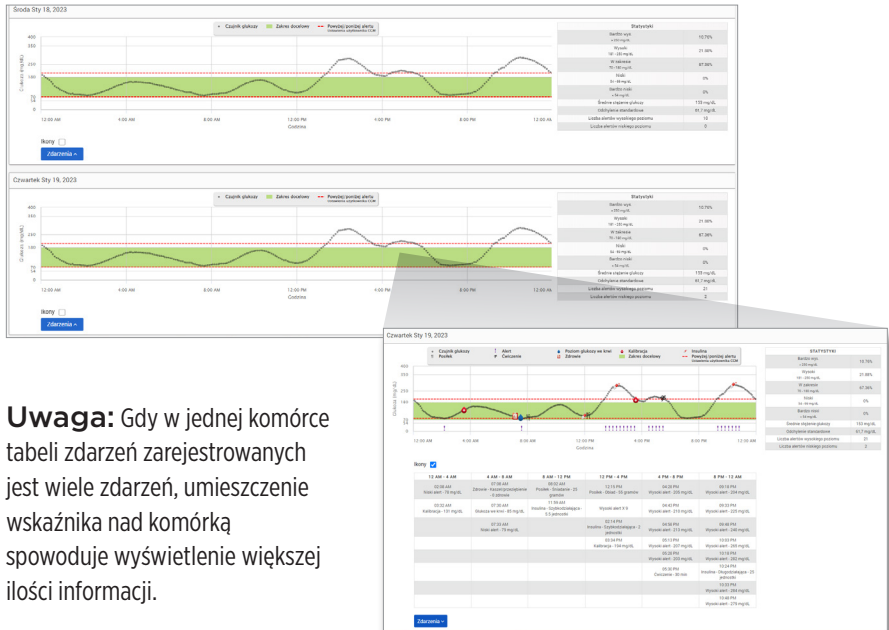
Środa Sty 18, 2023

Czujnik glukozy | Zakres docelowy | Powyżej/poniżej alertu

400
350
250
180
100
70
55

Glukoza (mg/dL)

12:00 AM | 4:00 AM | 8:00 AM | 12:00 PM | 4:00 PM | 8:00 PM | 12:00 AM
Godzina

| Statystyki | |
|---|---|
| Bardzo wys. | 10,75% |
| Wysoki | 21,50% |
| W zakresie | 67,50% |
| Niski | 0% |
| Bardzo niski | 0% |
| Średnie stężenie glukozy | 155 mg/dL |
| Odchylenie standardowe | 61,7 mg/dL |
| Liczba alertów wysokiego poziomu | 10 |
| Liczba alertów niskiego poziomu | 0 |

Ikony

Zdarzenia

Czwartek Sty 19, 2023

Czujnik glukozy | Zakres docelowy | Powyżej/poniżej alertu

400
350
250
180
100
70
55

Glukoza (mg/dL)

12:00 AM | 4:00 AM | 8:00 AM | 12:00 PM | 4:00 PM | 8:00 PM | 12:00 AM
Godzina

| Statystyki | |
|---|---|
| Bardzo wys. | 10,75% |
| Wysoki | 21,50% |
| W zakresie | 67,50% |
| Niski | 0% |
| Bardzo niski | 0% |
| Średnie stężenie glukozy | 155 mg/dL |
| Odchylenie standardowe | 61,7 mg/dL |
| Liczba alertów wysokiego poziomu | 21 |
| Liczba alertów niskiego poziomu | 2 |

Ikony

Zdarzenia

Czwartek Sty 19, 2023

Czujnik glukozy | Posiłek | Alert | Ćwiczenie | Poziom glukozy we krwi | Zdrowie | Kalibracja | Zakres docelowy | Insulina | Powyżej/poniżej alertu

400
350
250
180
100
70
55

Glukoza (mg/dL)

12:00 AM | 4:00 AM | 8:00 AM | 12:00 PM | 4:00 PM | 8:00 PM | 12:00 AM

| STATYSTYKI | |
|---|---|
| Bardzo wys. | 10,75% |
| Wysoki | 21,50% |
| W zakresie | 67,50% |
| Niski | 0% |
| Bardzo niski | 0% |
| Średnie stężenie glukozy | 155 mg/dL |
| Odchylenie standardowe | 61,7 mg/dL |
| Liczba alertów wysokiego poziomu | 21 |
| Liczba alertów niskiego poziomu | 2 |

Ikony

| 12 AM - 4 AM | 4 AM - 8 AM | 8 AM - 12 PM | 12 PM - 4 PM | 4 PM - 8 PM | 8 PM - 12 AM |
|---|---|---|---|---|---|
| 02:58 AM Niski alert - 75 mg/dL | 07:06 AM Zdrowie - Nasypni/przeziębienie - Ś zdrowie | 08:02 AM Posiłek - Śniadanie - 25 gramów | 12:15 PM Posiłek - Obiad - 30 gramów | 04:28 PM Wysoki alert - 205 mg/dL | 08:18 PM Wysoki alert - 234 mg/dL |
| 03:32 AM Kalibracja - 131 mg/dL | 07:30 AM Glukoza we krwi - 80 mg/dL | 11:50 AM Insulina - Szybkodziałająca - 2,5 jednostki | Wysoki alert 0.9 | 04:43 PM Wysoki alert - 210 mg/dL | 08:23 PM Wysoki alert - 225 mg/dL |
| | 07:35 AM Niski alert - 75 mg/dL | | 02:14 PM Insulina - Szybkodziałająca - 2 jednostki | 04:58 PM Wysoki alert - 213 mg/dL | 09:48 PM Wysoki alert - 248 mg/dL |
| | | | 03:34 PM Kalibracja - 184 mg/dL | 05:13 PM Wysoki alert - 207 mg/dL | 10:03 PM Wysoki alert - 265 mg/dL |
| | | | | 05:28 PM Wysoki alert - 202 mg/dL | 10:18 PM Wysoki alert - 282 mg/dL |
| | | | | 06:30 PM Ćwiczenie - 30 min | 10:24 PM Insulina - Długodziałająca - 25 jednostki |
| | | | | | 10:33 PM Wysoki alert - 284 mg/dL |
| | | | | | 10:48 PM Wysoki alert - 275 mg/dL |

Zdarzenia

Uwaga: Gdy w jednej komórce tabeli zdarzeń zarejestrowanych jest wiele zdarzeń, umieszczenie wskaźnika nad komórką spowoduje wyświetlenie większej ilości informacji.